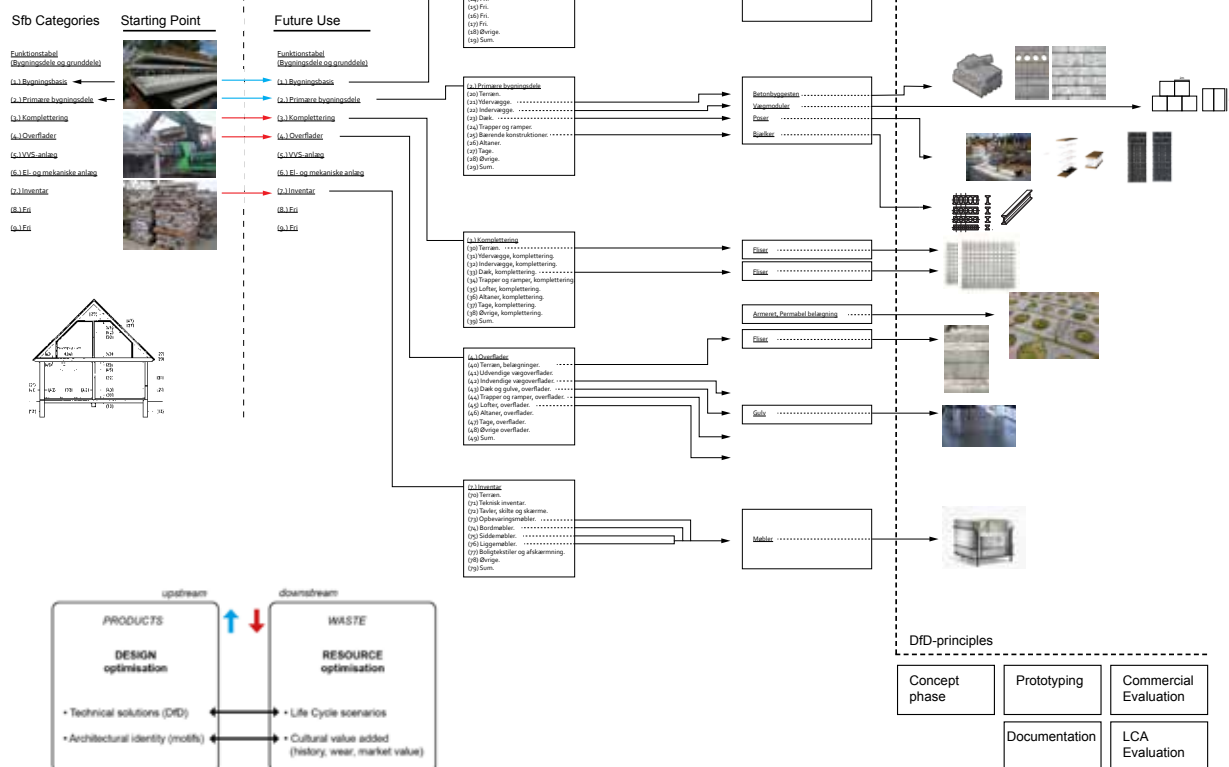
Sfb Categories

Starting Point

Future Use

Funktionstabel (Bygningsdele og grunddele)

(1.) Bygningsbasis

(2.) Primære bygningsdele

(3.) Komplettering

(4.) Overflader

(5.) VVS-anlæg

(6.) El- og mekaniske anlæg

(7.) Inventar

(8.) Fri

(9.) Fri

Funktionstabel (Bygningsdele og grunddele)

(1.) Bygningsbasis

(2.) Primære bygningsdele

(3.) Komplettering

(4.) Overflader

(5.) VVS-anlæg

(6.) El- og mekaniske anlæg

(7.) Inventar

(8.) Fri

(9.) Fri

(15) Fri.
(16) Fri.
(17) Fri.
(18) Øvrige.
(19) Sum.

(2.) Primære bygningsdele
(20) Terræn.
(21) Ydervægge.
(22) Indervægge.
(23) Dæk.
(24) Trapper og ramper.
(25) Bærende konstruktioner.
(26) Altaner.
(27) Tage.
(28) Øvrige.
(29) Sum.

Betonbyggesten
Vægmoduler
Poser
Bjælker

(3.) Komplettering
(30) Terræn.
(31) Ydervægge, komplettering.
(32) Indervægge, komplettering.
(33) Dæk, komplettering.
(34) Trapper og ramper, komplettering.
(35) Lofter, komplettering.
(36) Altaner, komplettering.
(37) Tage, komplettering.
(38) Øvrige, komplettering.
(39) Sum.

Fliser
Fliser

Armeret, Permabel belægning

Fliser

(4.) Overflader
(40) Terræn, belægninger.
(41) Udvendige vægoverflader.
(42) Indvendige vægoverflader.
(43) Dæk og gulve, overflader.
(44) Trapper og ramper, overflader.
(45) Lofter, overflader.
(46) Altaner, overflader.
(47) Tage, overflader.
(48) Øvrige overflader.
(49) Sum.

Gulv

(7.) Inventar
(70) Terræn.
(71) Teknisk inventar.
(72) Tavler, skilte og skærme.
(73) Opbevaringsmøbler.
(74) Bordmøbler.
(75) Siddemøbler.
(76) Liggemøbler.
(77) Boligtekstiler og afskærmning.
(78) Øvrige.
(79) Sum.

Møbler

upstream

downstream

PRODUCTS

DESIGN optimisation

• Technical solutions (DfD)

• Architectural identity (motifs)

WASTE

RESOURCE optimisation

• Life Cycle scenarios

• Cultural value added (history, wear, market value)

DfD-principles

Concept phase

Prototyping

Commercial Evaluation

Documentation

LCA Evaluation